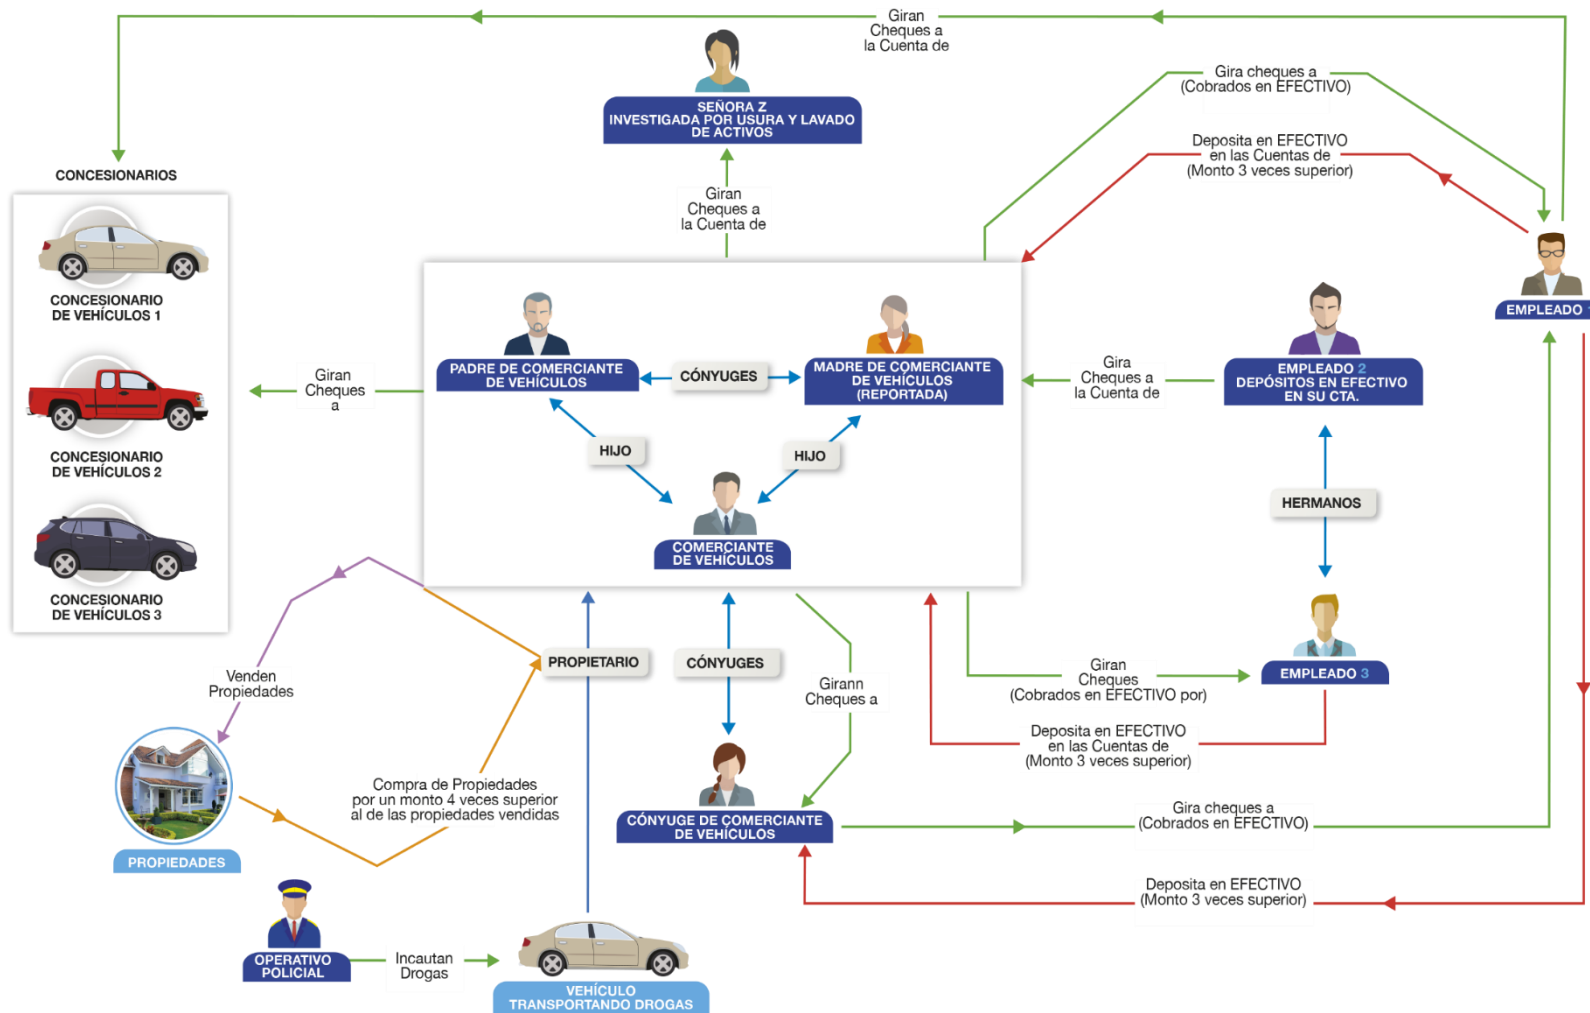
Giran Cheques a la Cuenta de

SEÑORA Z
INVESTIGADA POR USURA Y LAVADO DE ACTIVOS

Gira cheques a (Cobrados en EFECTIVO)

Deposita en EFECTIVO en las Cuentas de (Monto 3 veces superior)

CONCESIONARIOS

CONCESIONARIO DE VEHÍCULOS 1

CONCESIONARIO DE VEHÍCULOS 2

CONCESIONARIO DE VEHÍCULOS 3

Giran Cheques a la Cuenta de

EMPLEADO

Giran Cheques a

PADRE DE COMERCIANTE DE VEHÍCULOS

CÓNYUGES

MADRE DE COMERCIANTE DE VEHÍCULOS (REPORTADA)

Gira Cheques a la Cuenta de

EMPLEADO 2
DEPÓSITOS EN EFECTIVO EN SU CTA.

HIJO

HIJO

HERMANOS

COMERCIANTE DE VEHÍCULOS

EMPLEADO 3

Venden Propiedades

PROPIETARIO

CÓNYUGES

Girann Cheques a

Giran Cheques (Cobrados en EFECTIVO por)

Deposita en EFECTIVO en las Cuentas de (Monto 3 veces superior)

Compra de Propiedades por un monto 4 veces superior al de las propiedades vendidas

CÓNYUGE DE COMERCIANTE DE VEHÍCULOS

Gira cheques a (Cobrados en EFECTIVO)

PROPIEDADES

Deposita en EFECTIVO (Monto 3 veces superior)

OPERATIVO POLICIAL

Incautan Drogas

VEHÍCULO TRANSPORTANDO DROGAS